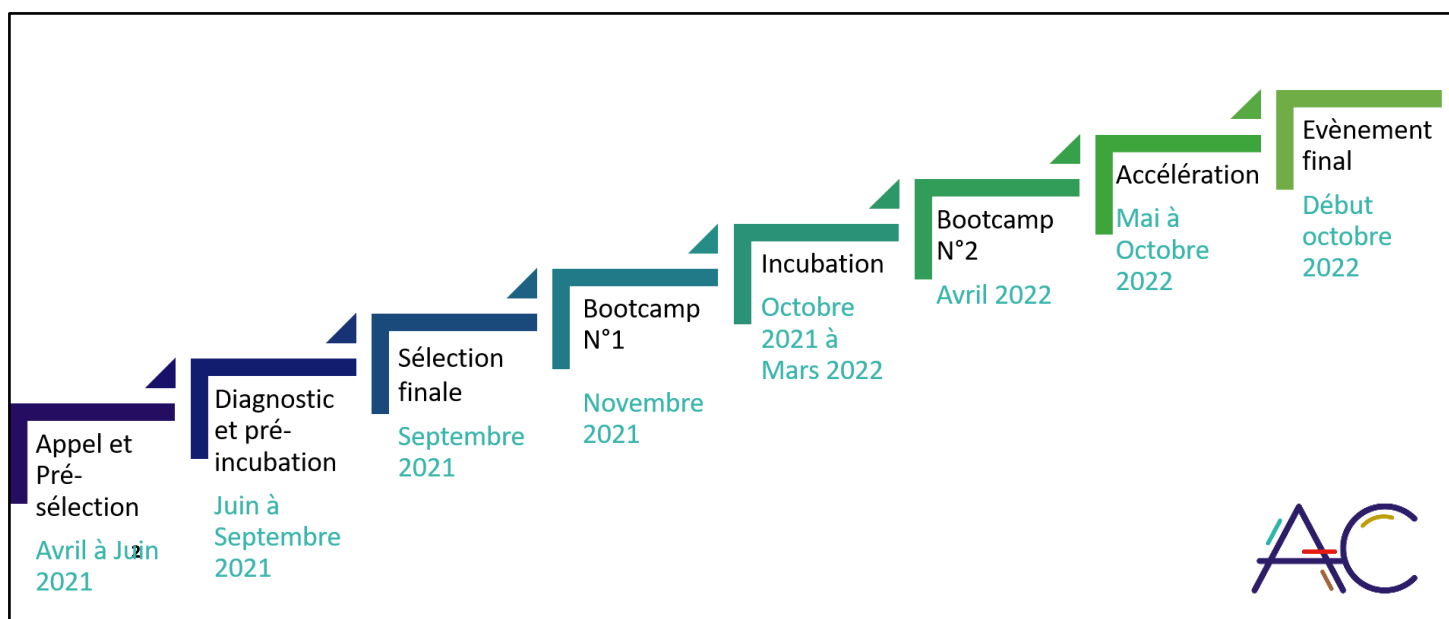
Appel et Pré-sélection
Avril à Juin 2021

Diagnostic et pré-incubation
Juin à Septembre 2021

Sélection finale
Septembre 2021

Bootcamp N°1
Novembre 2021

Incubation
Octobre 2021 à Mars 2022

Bootcamp N°2
Avril 2022

Accélération
Mai à Octobre 2022

Evènement final
Début octobre 2022

AC